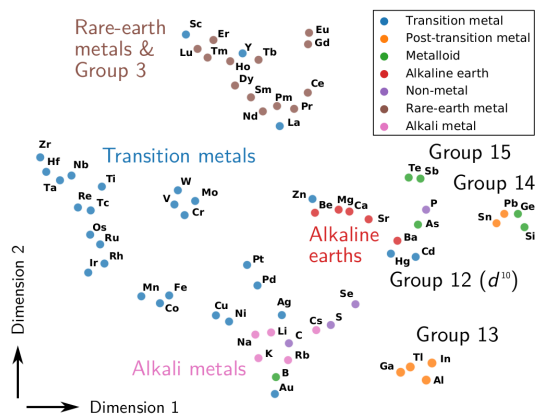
Transition metal
Post-transition metal
Metalloid
Alkaline earth
Non-metal
Rare-earth metal
Alkali metal

Rare-earth metals & Group 3

Sc Er Y Tb Eu Gd Lu Tm Ho Dy Sm Pm Ce Pr Nd La

Transition metals

Zr Hf Nb Ta Ti Re Tc W Mo V Cr Os Ru Ir Rh

Group 15
Te Sb P As

Group 14
Sn Pb Ge Si

Zn Be Mg Ca Sr

Alkaline earths

Ba Cd Hg

Group 12 ($d^{10}$)

Pt Pd Mn Fe Co Cu Ni Ag Se Cs S Na Li C K Rb B Au

Group 13
Ga Tl In Al

Alkali metals

Dimension 2

Dimension 1